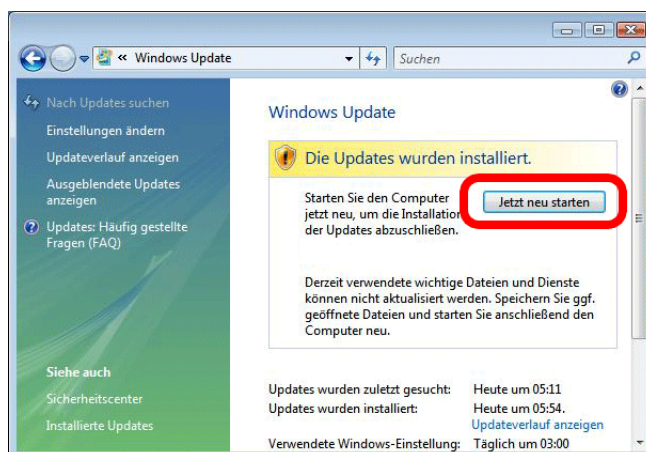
« Windows Update

Suchen

Nach Updates suchen
Einstellungen ändern
Updateverlauf anzeigen
Ausgeblendete Updates anzeigen
Updates: Häufig gestellte Fragen (FAQ)

Siehe auch
Sicherheitscenter
Installierte Updates

Windows Update

Die Updates wurden installiert.

Starten Sie den Computer jetzt neu, um die Installation der Updates abzuschließen.

Jetzt neu starten

Derzeit verwendete wichtige Dateien und Dienste können nicht aktualisiert werden. Speichern Sie ggf. geöffnete Dateien und starten Sie anschließend den Computer neu.

Updates wurden zuletzt gesucht: Heute um 05:11
Updates wurden installiert: Heute um 05:54. Updateverlauf anzeigen
Verwendete Windows-Einstellung: Täglich um 03:00